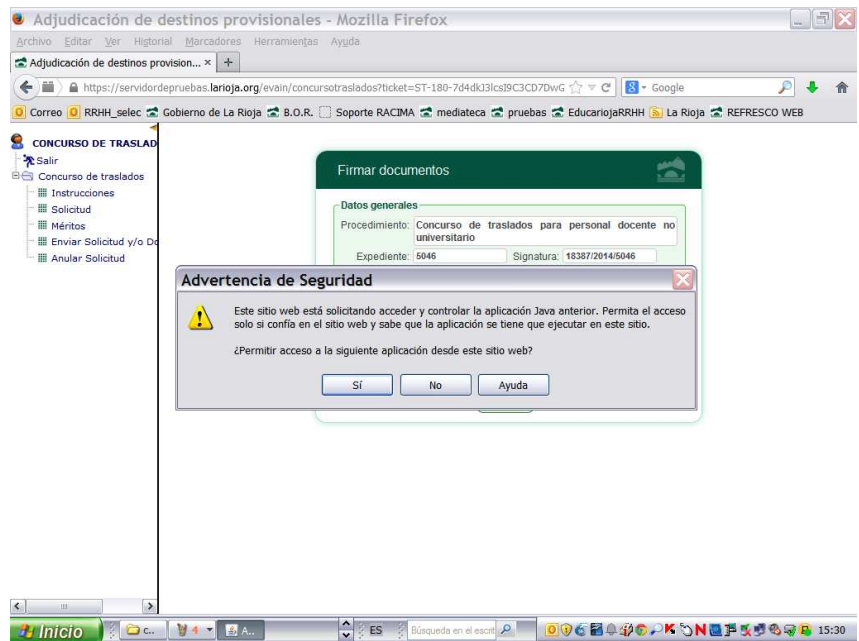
Adjudicación de destinos provisionales - Mozilla Firefox

Archivo Editar Ver Historial Marcadores Herramientas Ayuda

Adjudicación de destinos provision... × +

https://servidordepruebas.larioja.org/evain/concursotraslados?ticket=ST-180-7d4dkJ3lcsI9C3CD7DwG

Google

Correo RRHH_selec Gobierno de La Rioja B.O.R. Soporte RACIMA mediateca pruebas EducariojaRRHH La Rioja REFRESCO WEB

CONCURSO DE TRASLAD
Salir
Concurso de traslados
Instrucciones
Solicitud
Méritos
Enviar Solicitud y/o Do
Anular Solicitud

Firmar documentos

Datos generales
Procedimiento: Concurso de traslados para personal docente no universitario
Expediente: 5046
Signatura: 18387/2014/5046

Advertencia de Seguridad

Este sitio web está solicitando acceder y controlar la aplicación Java anterior. Permita el acceso solo si confía en el sitio web y sabe que la aplicación se tiene que ejecutar en este sitio.

¿Permitir acceso a la siguiente aplicación desde este sitio web?

Sí No Ayuda

Inicio C... 4 A... ES Búsqueda en el escri 15:30